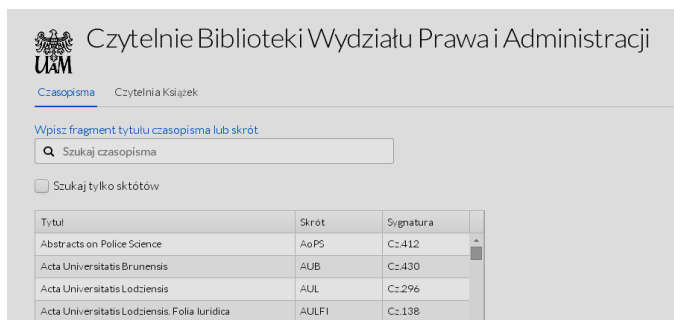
UAM

Czytelnie Biblioteki Wydziału Prawa i Administracji

Czasopisma Czytelnia Książek

Wpisz fragment tytułu czasopisma lub skrót

Szukaj czasopisma

Szukaj tylko sktótów

| Tytuł | Skrót | Sygnatura |
|---|---|---|
| Abstracts on Police Science | AoPS | Cz.412 |
| Acta Universitatis Brunensis | AUB | Cz.430 |
| Acta Universitatis Lodziensis | AUL | Cz.296 |
| Acta Universitatis Lodziensis. Folia Iuridica | AULFI | Cz.138 |